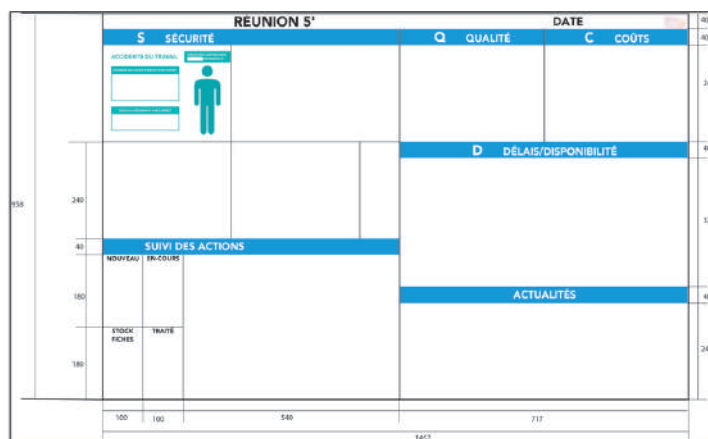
RÉUNION 5'

DATE

S SÉCURITÉ

Q QUALITÉ

C COÛTS

ACCIDENTS DU TRAVAIL

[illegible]

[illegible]

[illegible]

D DÉLAIS/DISPONIBILITÉ

SUIVI DES ACTIONS

NOUVEAU

EN-COURS

STOCK FICHES

TRAITÉ

ACTUALITÉS

958

240

40

180

180

40

40

2

40

1

4

24

100

100

540

717

1457